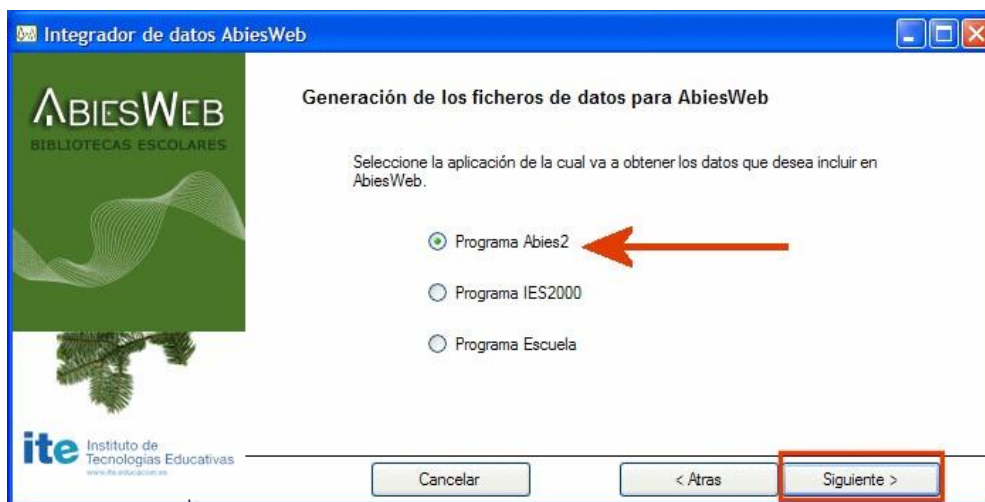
Integrador de datos AbiesWeb

ABIESWEB
BIBLIOTECAS ESCOLARES

Generación de los ficheros de datos para AbiesWeb

Seleccione la aplicación de la cual va a obtener los datos que desea incluir en AbiesWeb.

Programa Abies2

Programa IES2000

Programa Escuela

ite Instituto de Tecnologías Educativas
www.ite.educacion.es

Cancelar

< Atras

Siguiente >